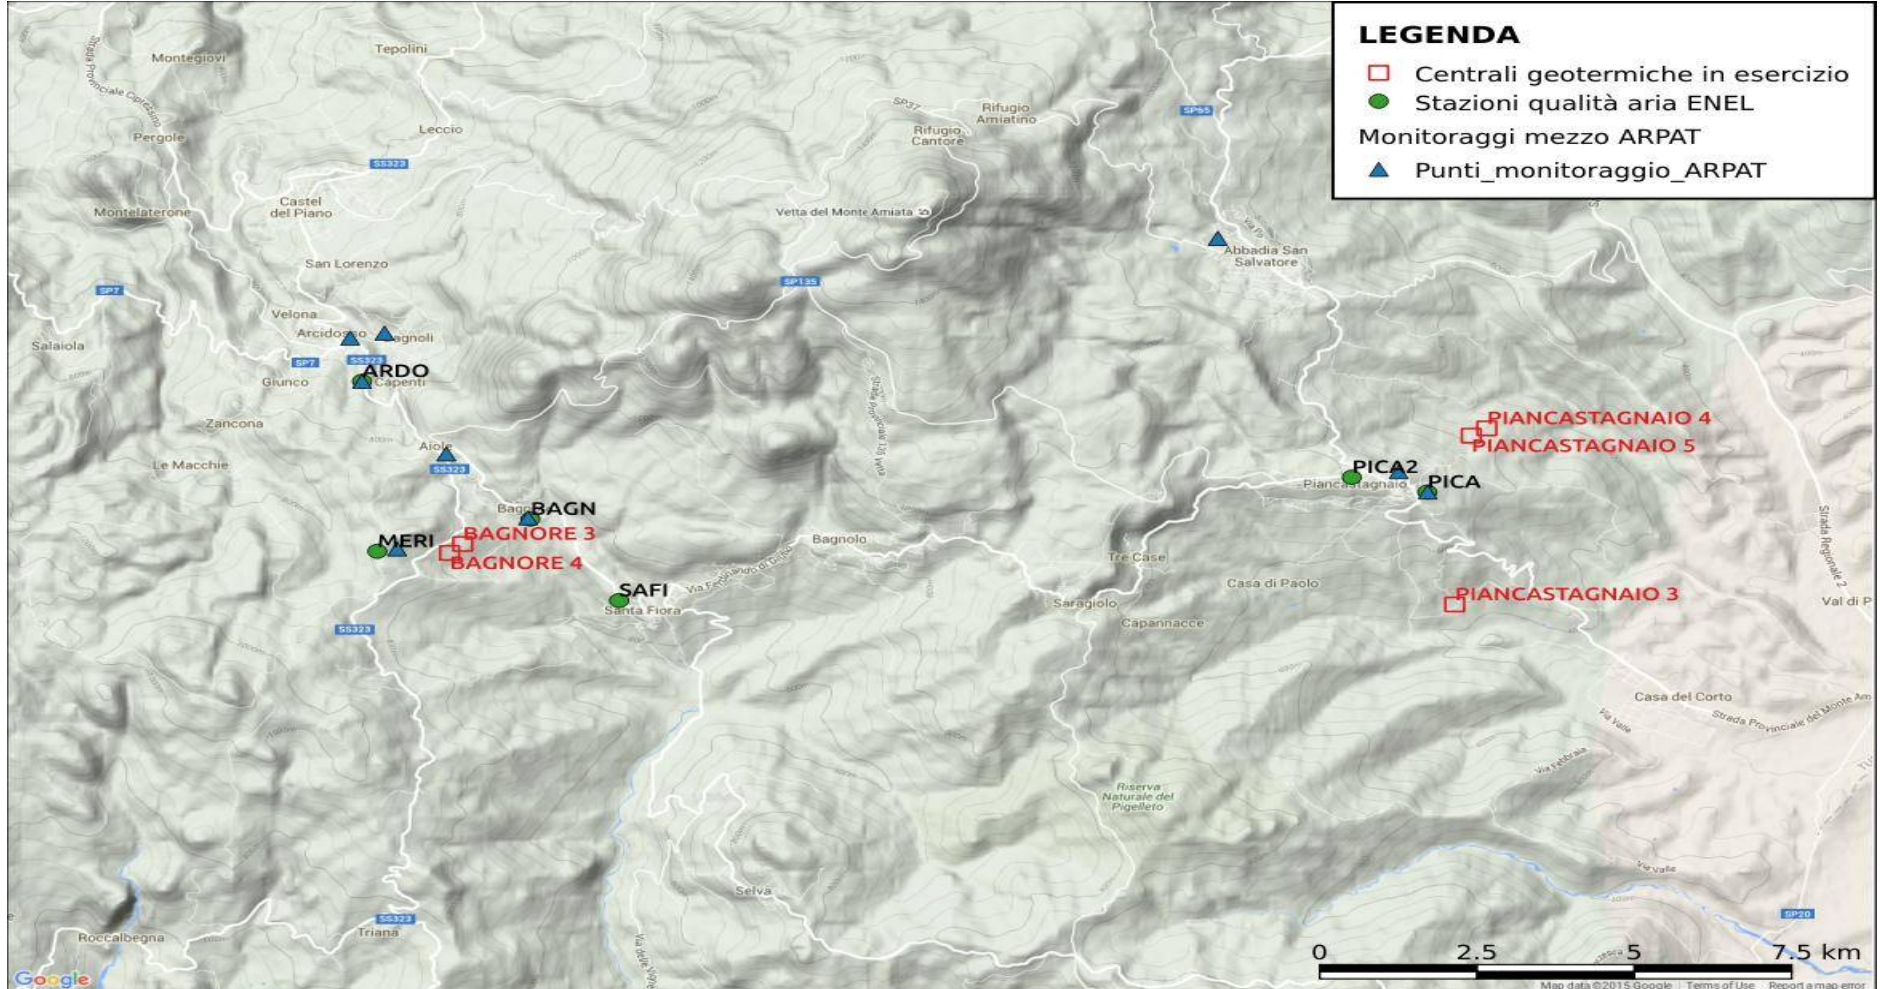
LEGENDA
Centrali geotermiche in esercizio
Stazioni qualità aria ENEL
Monitoraggi mezzo ARPAT
Punti_monitoraggio_ARPAT

Montegiovi
Tepolini
Strada Provinciale Cipressino
Pergole
Leccio
SS323
SP37
Rifugio Amiatino
Rifugio Cantore
SP55
Castel del Piano
Montelaterone
Vetta del Monte Amiata
Abbadia San Salvatore
San Lorenzo
SP7
SP135
Velona
Arcidosso
Bagnoli
Salaiola
SP7
SS323
ARDO
Giunco
Capenti
Zancona
Aiole
SS323
Le Macchie
PIANCASTAGNAIO 4
PIANCASTAGNAIO 5
PICA2
Piancastagnaio
PICA
Bagn
BAGN
MERI
BAGNORE 3
BAGNORE 4
Bagnolo
Tre Case
SAFI
Santa Fiora
Casa di Paolo
Saragiolo
Capannacce
PIANCASTAGNAIO 3
Val di P
SS323
Casa del Corto
Strada Provinciale del Monte Am
Via Valle
Riserva Naturale del Pigelleto
Selva
SS323
Roccalbegna
Triana
SP20
0
2.5
5
7.5 km
Google
Map data ©2015 Google Terms of Use Report a map error